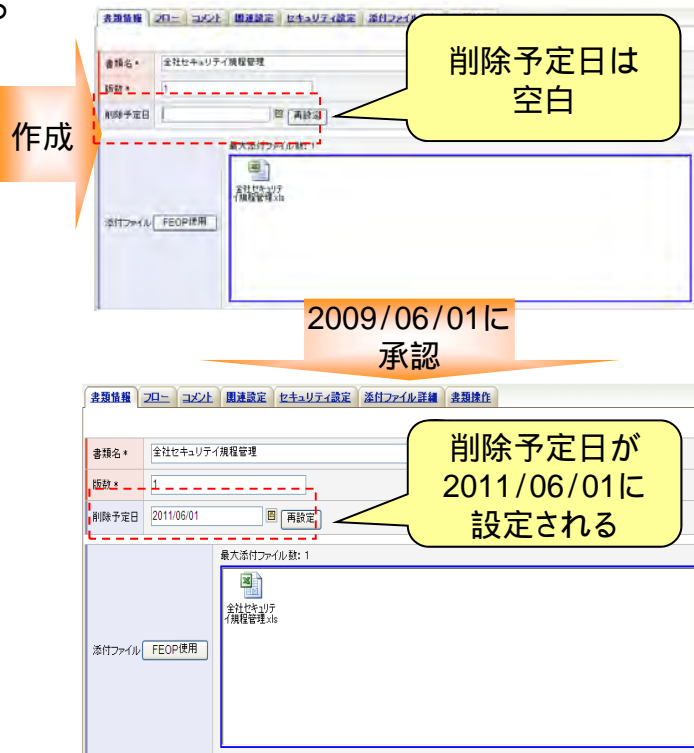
書類情報 | フロー | コメント | 関連設定 | セキュリティ設定 | 添付ファイル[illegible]

書類名 * 全社セキュリティ規程管理

版数 * 1

削除予定日 再設定

削除予定日は空白

作成

最大添付ファイル数: 1

全社セキュリティ規程管理.xls

添付ファイル FEOP使用

2009/06/01に承認

書類情報 | フロー | コメント | 関連設定 | セキュリティ設定 | 添付ファイル詳細 | 書類操作

書類名 * 全社セキュリティ規程管理

版数 * 1

削除予定日 2011/06/01 再設定

削除予定日が2011/06/01に設定される

最大添付ファイル数: 1

全社セキュリティ規程管理.xls

添付ファイル FEOP使用